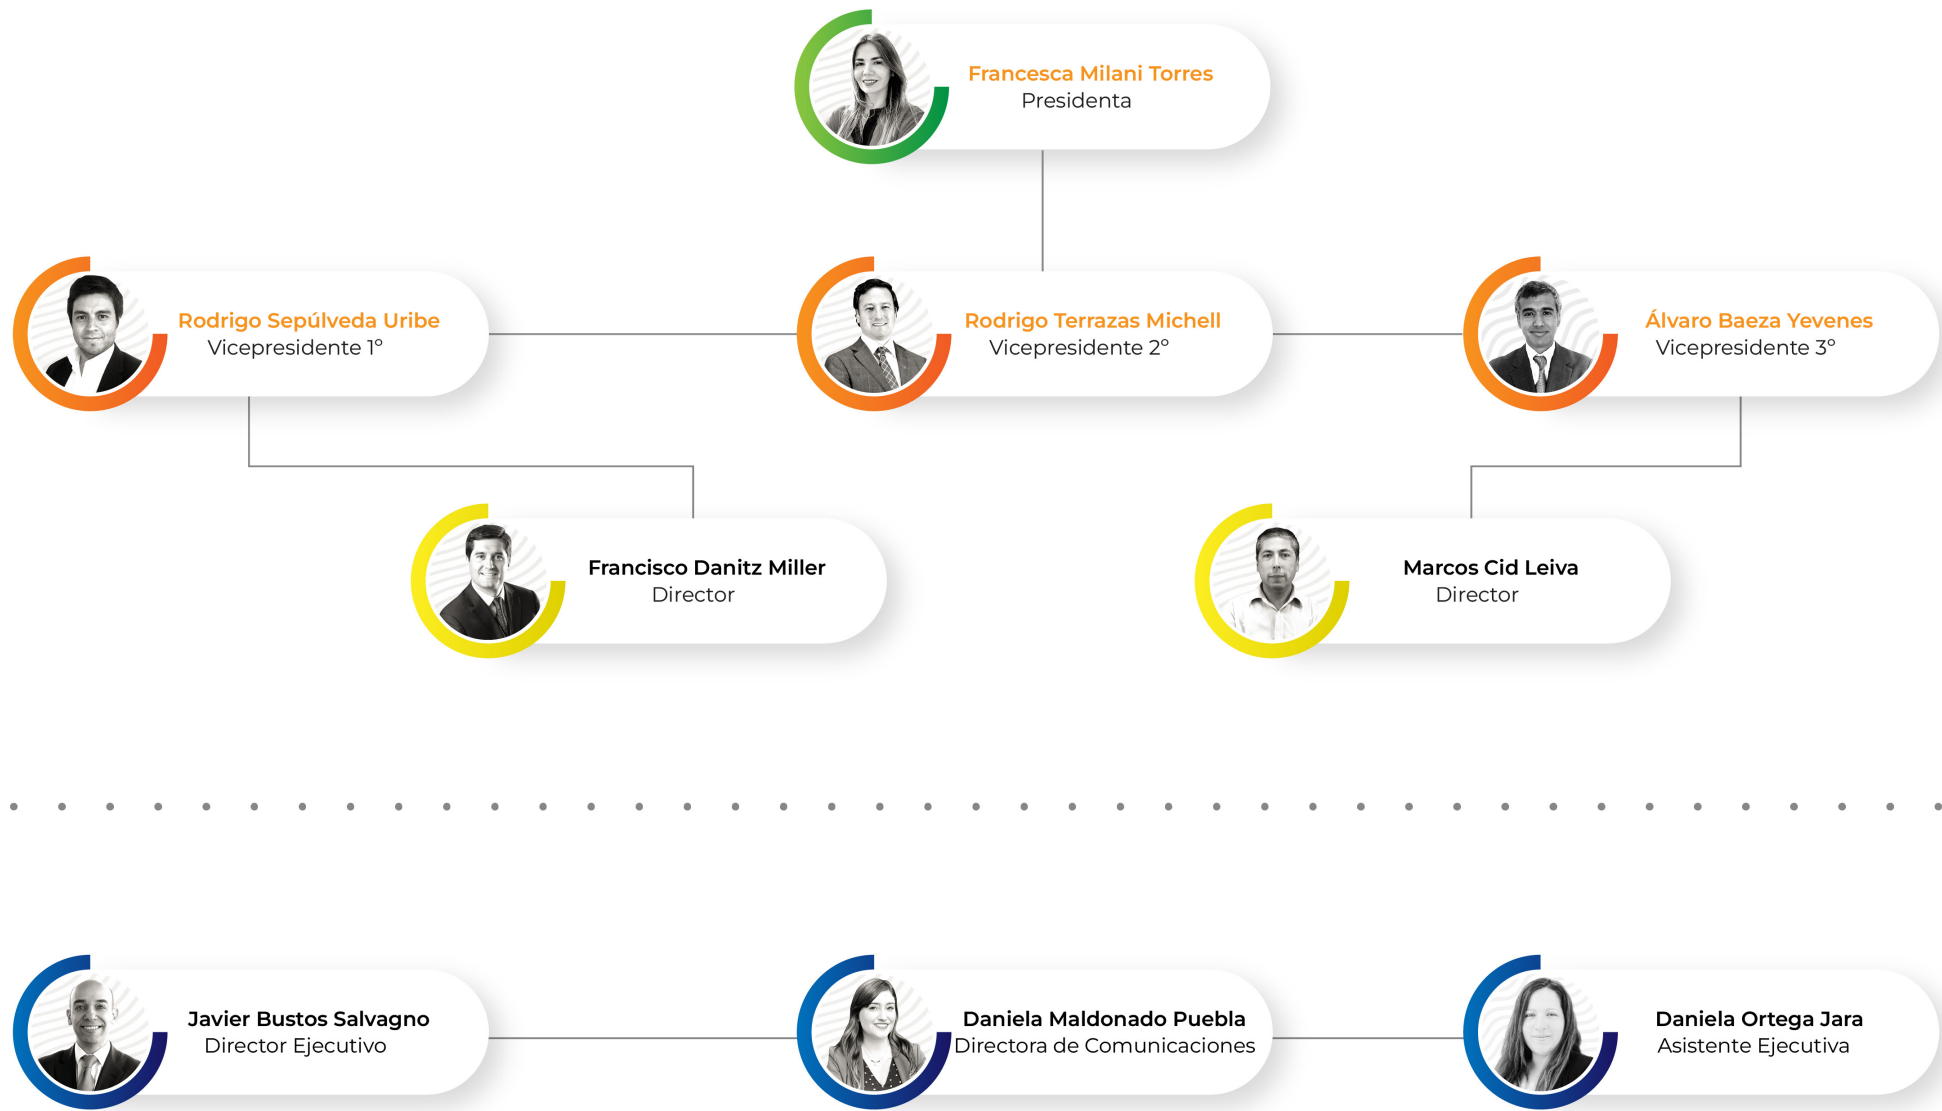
Francesca Milani Torres
Presidenta

Rodrigo Sepúlveda Uribe
Vicepresidente 1°

Rodrigo Terrazas Michell
Vicepresidente 2°

Álvaro Baeza Yevenes
Vicepresidente 3°

Francisco Danitz Miller
Director

Marcos Cid Leiva
Director

Javier Bustos Salvagno
Director Ejecutivo

Daniela Maldonado Puebla
Directora de Comunicaciones

Daniela Ortega Jara
Asistente Ejecutiva